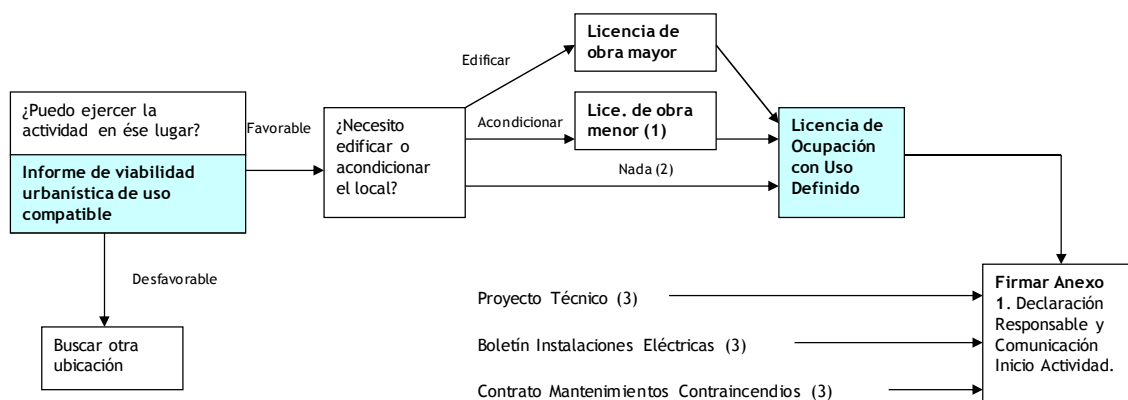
¿Puedo ejercer la actividad en ése lugar?

Informe de viabilidad urbanística de uso compatible

Favorable

Desfavorable

Buscar otra ubicación

¿Necesito edificar o acondicionar el local?

Edificar

Acondicionar

Nada (2)

Licencia de obra mayor

Lice. de obra menor (1)

Licencia de Ocupación con Uso Definido

Proyecto Técnico (3)

Boletín Instalaciones Eléctricas (3)

Contrato Mantenimientos Contraincendios (3)

Firmar Anexo 1. Declaración Responsable y Comunicación Inicio Actividad.